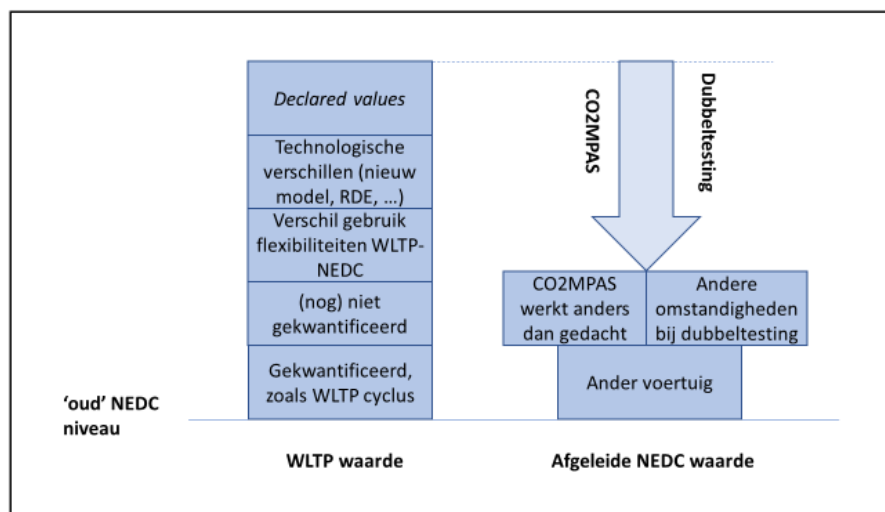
*Declared values*

Technologische verschillen (nieuw model, RDE, …)

Verschil gebruik flexibiliteiten WLTP-NEDC

(nog) niet gekwantificeerd

Gekwantificeerd, zoals WLTP cyclus

CO2MPAS

Dubbeltesting

CO2MPAS werkt anders dan gedacht

Andere omstandigheden bij dubbeltesting

Ander voertuig

'oud' NEDC niveau

WLTP waarde

Afgeleide NEDC waarde